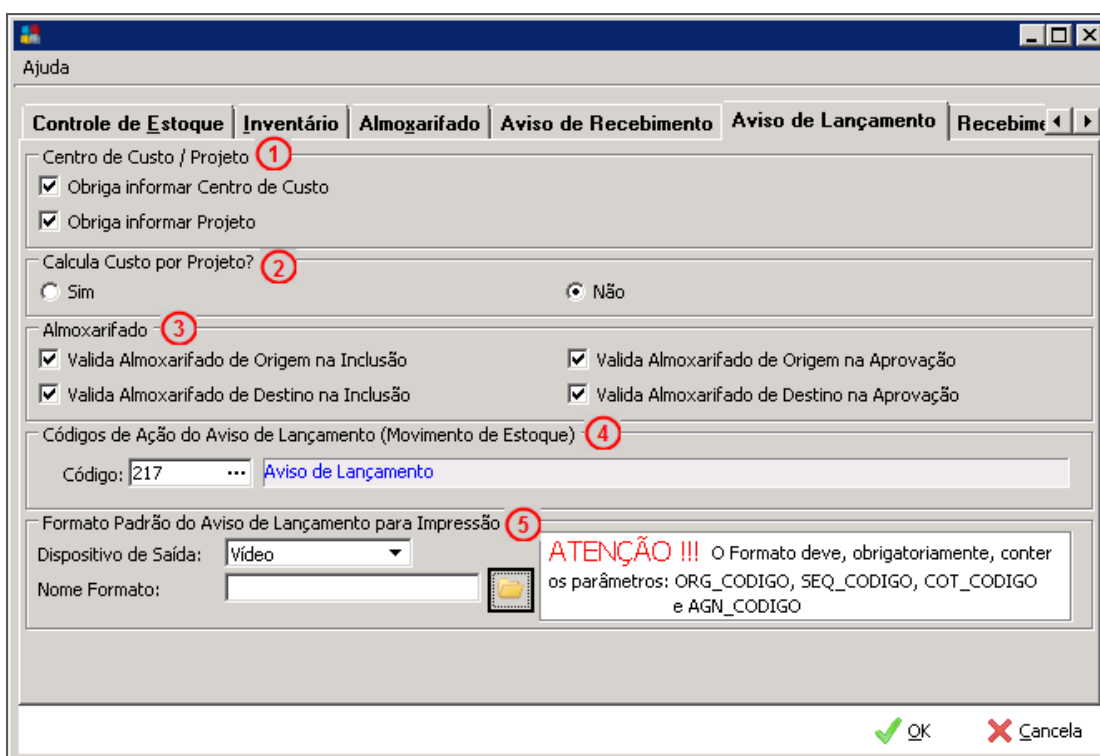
Ajuda

Controle de Estoque | Inventário | Almoxarifado | Aviso de Recebimento | Aviso de Lançamento | Recebime

Centro de Custo / Projeto 1
Obriga informar Centro de Custo
Obriga informar Projeto

Calcula Custo por Projeto? 2
Sim
Não

Almoxarifado 3
Valida Almoxarifado de Origem na Inclusão
Valida Almoxarifado de Destino na Inclusão
Valida Almoxarifado de Origem na Aprovação
Valida Almoxarifado de Destino na Aprovação

Códigos de Ação do Aviso de Lançamento (Movimento de Estoque) 4
Código: 217 ... Aviso de Lançamento

Formato Padrão do Aviso de Lançamento para Impressão 5
Dispositivo de Saída: Vídeo
Nome Formato:
ATENÇÃO !!! O Formato deve, obrigatoriamente, conter os parâmetros: ORG_CODIGO, SEQ_CODIGO, COT_CODIGO e AGN_CODIGO

OK
Cancela